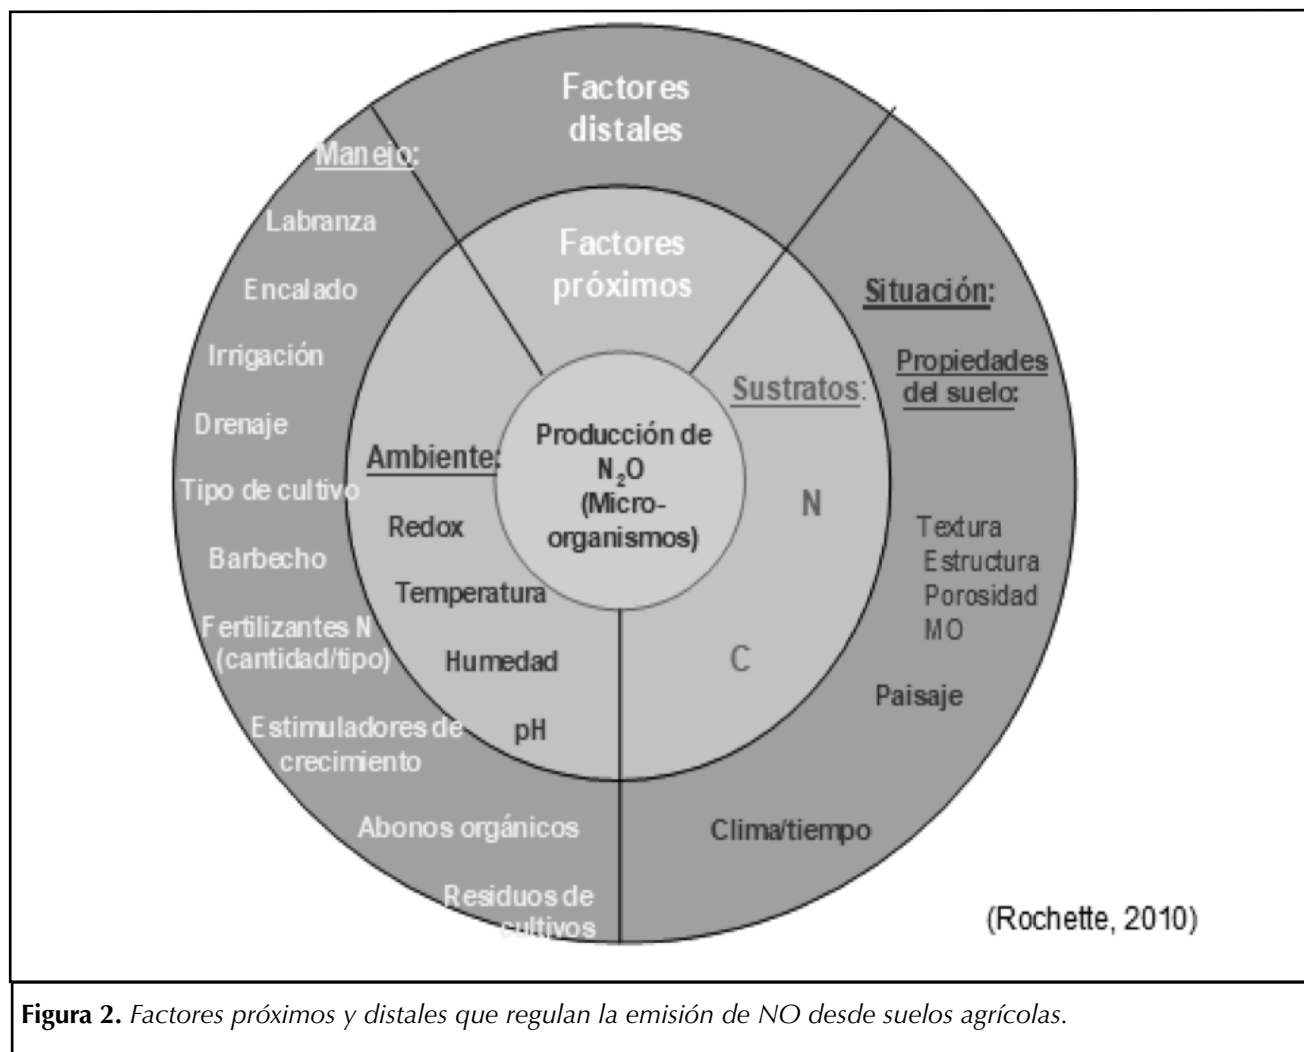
Factores distales

Manejo:

Labranza

Encalado

Irrigación

Drenaje

Tipo de cultivo

Barbecho

Fertilizantes N (cantidad/tipo)

Estimuladores de crecimiento

Abonos orgánicos

Residuos de cultivos

Factores próximos

Ambiente:

Redox

Temperatura

Humedad

pH

Producción de $N_2O$ (Micro-organismos)

Sustratos:

N

C

Situación:

Propiedades del suelo:

Textura
Estructura
Porosidad
MO

Paisaje

Clima/tiempo

(Rochette, 2010)

**Figura 2.** *Factores próximos y distales que regulan la emisión de NO desde suelos agrícolas.*